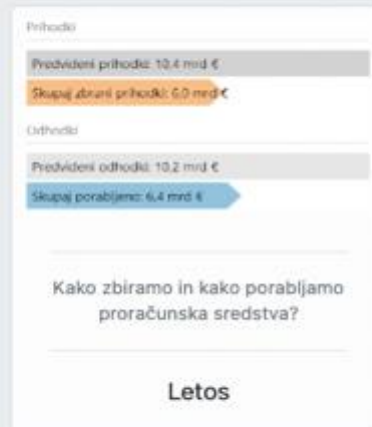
Prihodki

Predvideni prihodki: 10.4 mrd €

Skupaj zbrani prihodki: 6.0 mrd €

Odhodki

Predvideni odhodki: 10.2 mrd €

Skupaj porabljeno: 6.4 mrd €

Kako zbiramo in kako porabljamo proračunska sredstva?

Letos